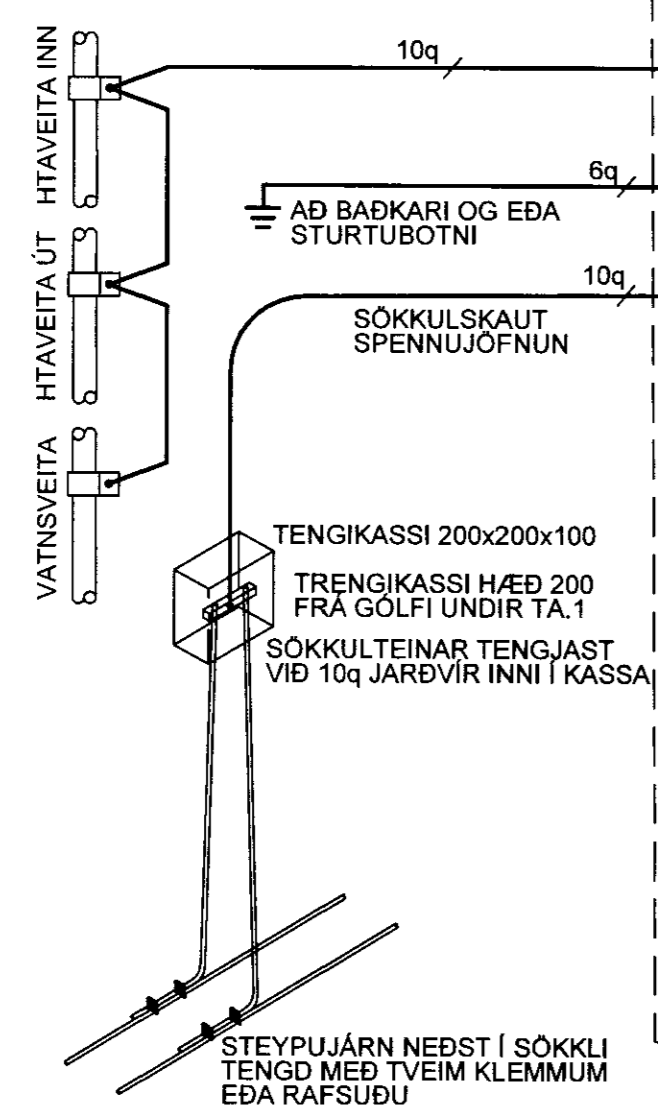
HTAVEITA INN

HTAVEITA ÚT

VATNSVEITA

10q

6q

AÐ BAÐKARI OG EÐA STURTUBOTNI

10q

SÖKKULSKAUT SPENNUJÖFNUN

TENGIKASSI 200x200x100

TRENGIKASSI HÆÐ 200 FRÁ GÓLFI UNDIR TA.1

SÖKKULTEINAR TENGJAST VIÐ 10q JARÐVÍR INNI Í KASSA

STEYPUJÁRN NEÐST Í SÖKKLI TENGD MEÐ TVEIM KLEMMUM EÐA RAFSUÐU